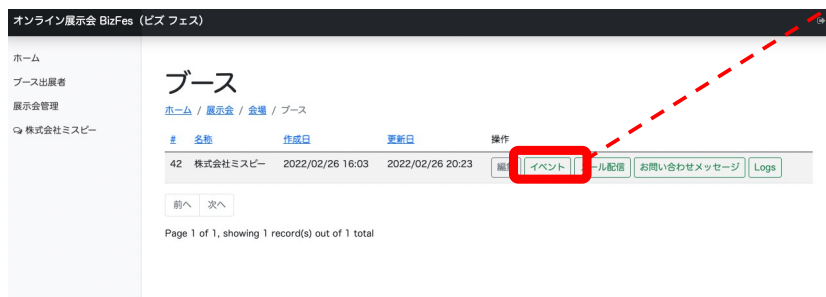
オンライン展示会 BizFes（ビズ フェス）

ホーム
ブース出展者
展示会管理
株式会社ミスピー

ブース

ホーム / 展示会 / 会場 / ブース

| # | 名称 | 作成日 | 更新日 | 操作 |
|---|---|---|---|---|
| 42 | 株式会社ミスピー | 2022/02/26 16:03 | 2022/02/26 20:23 | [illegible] イベント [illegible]ール配信 お問い合わせメッセージ Logs |

前へ 次へ

Page 1 of 1, showing 1 record(s) out of 1 total